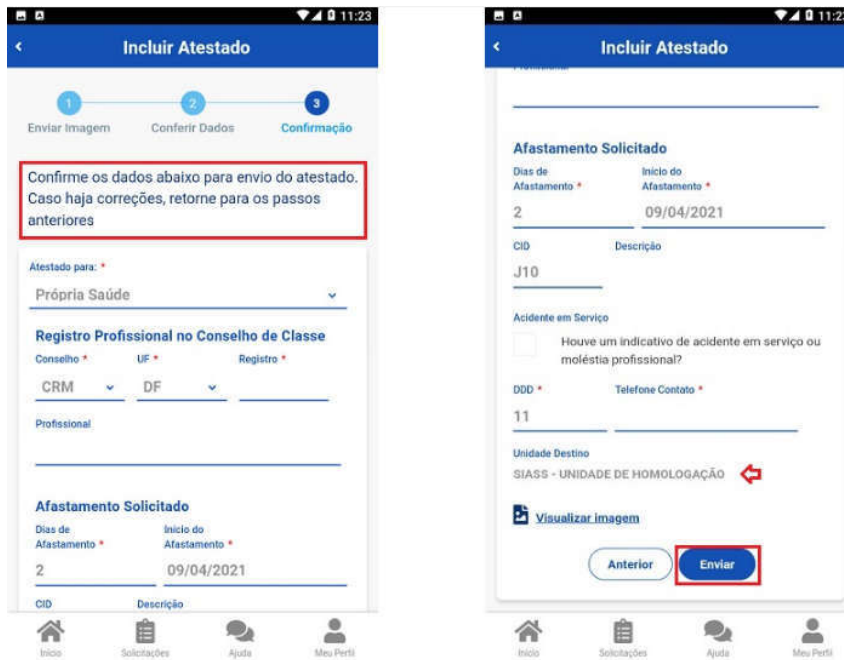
11:23

Incluir Atestado

1 Enviar Imagem
2 Conferir Dados
3 Confirmação

Confirme os dados abaixo para envio do atestado. Caso haja correções, retorne para os passos anteriores

Atestado para: *
Própria Saúde

Registro Profissional no Conselho de Classe
Conselho * CRM
UF * DF
Registro *

Profissional

Afastamento Solicitado
Dias de Afastamento * 2
Inicio do Afastamento * 09/04/2021

CID
Descrição

Início Solicitações Ajuda Meu Perfil

11:2

Incluir Atestado

Afastamento Solicitado
Dias de Afastamento * 2
Inicio do Afastamento * 09/04/2021

CID J10
Descrição

Acidente em Serviço
Houve um indicativo de acidente em serviço ou moléstia profissional?

DDD * 11
Telefone Contato *

Unidade Destino
SIASS - UNIDADE DE HOMOLOGAÇÃO

Visualizar imagem

Anterior
Enviar

Início Solicitações Ajuda Meu Perfil